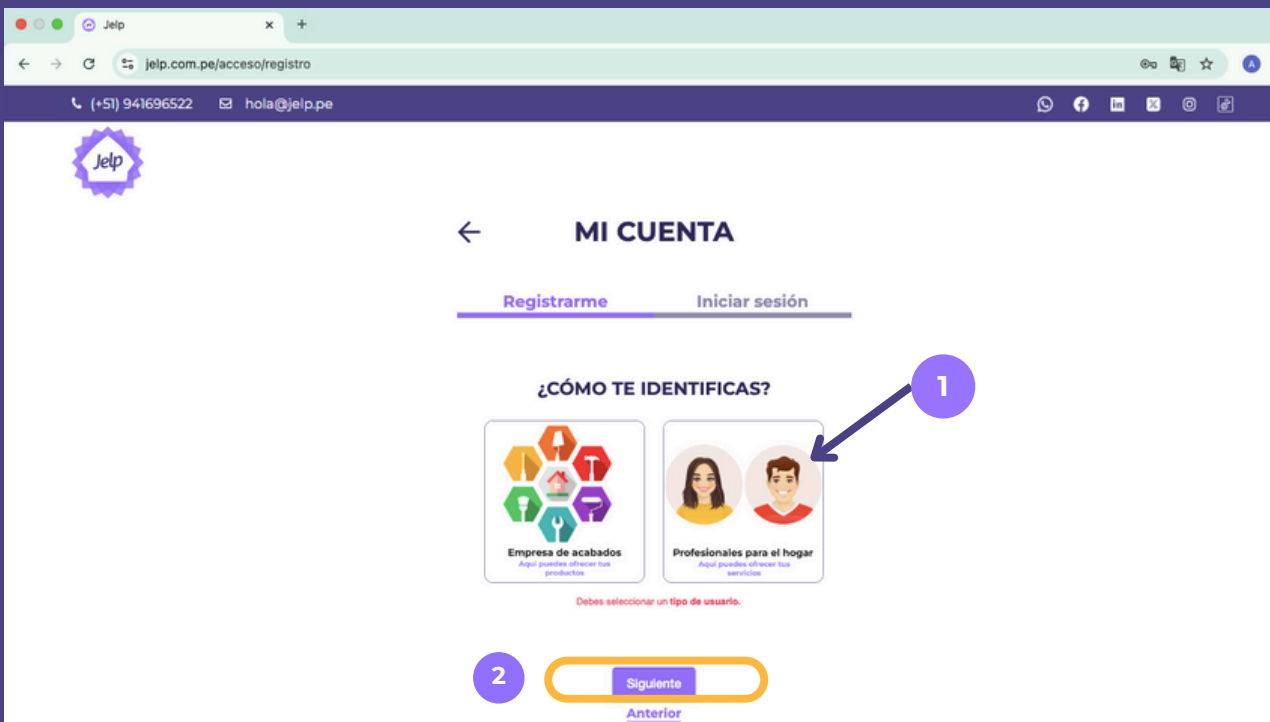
Jelp

jelp.com.pe/acceso/registro

A

(+51) 941696522 hola@jelp.pe

Jelp

MI CUENTA

Registrarme

Iniciar sesión

¿CÓMO TE IDENTIFICAS?

1

Empresa de acabados
Aquí puedes ofrecer tus productos

Profesionales para el hogar
Aquí puedes ofrecer tus servicios

Debes seleccionar un tipo de usuario.

2

Siguiente

Anterior